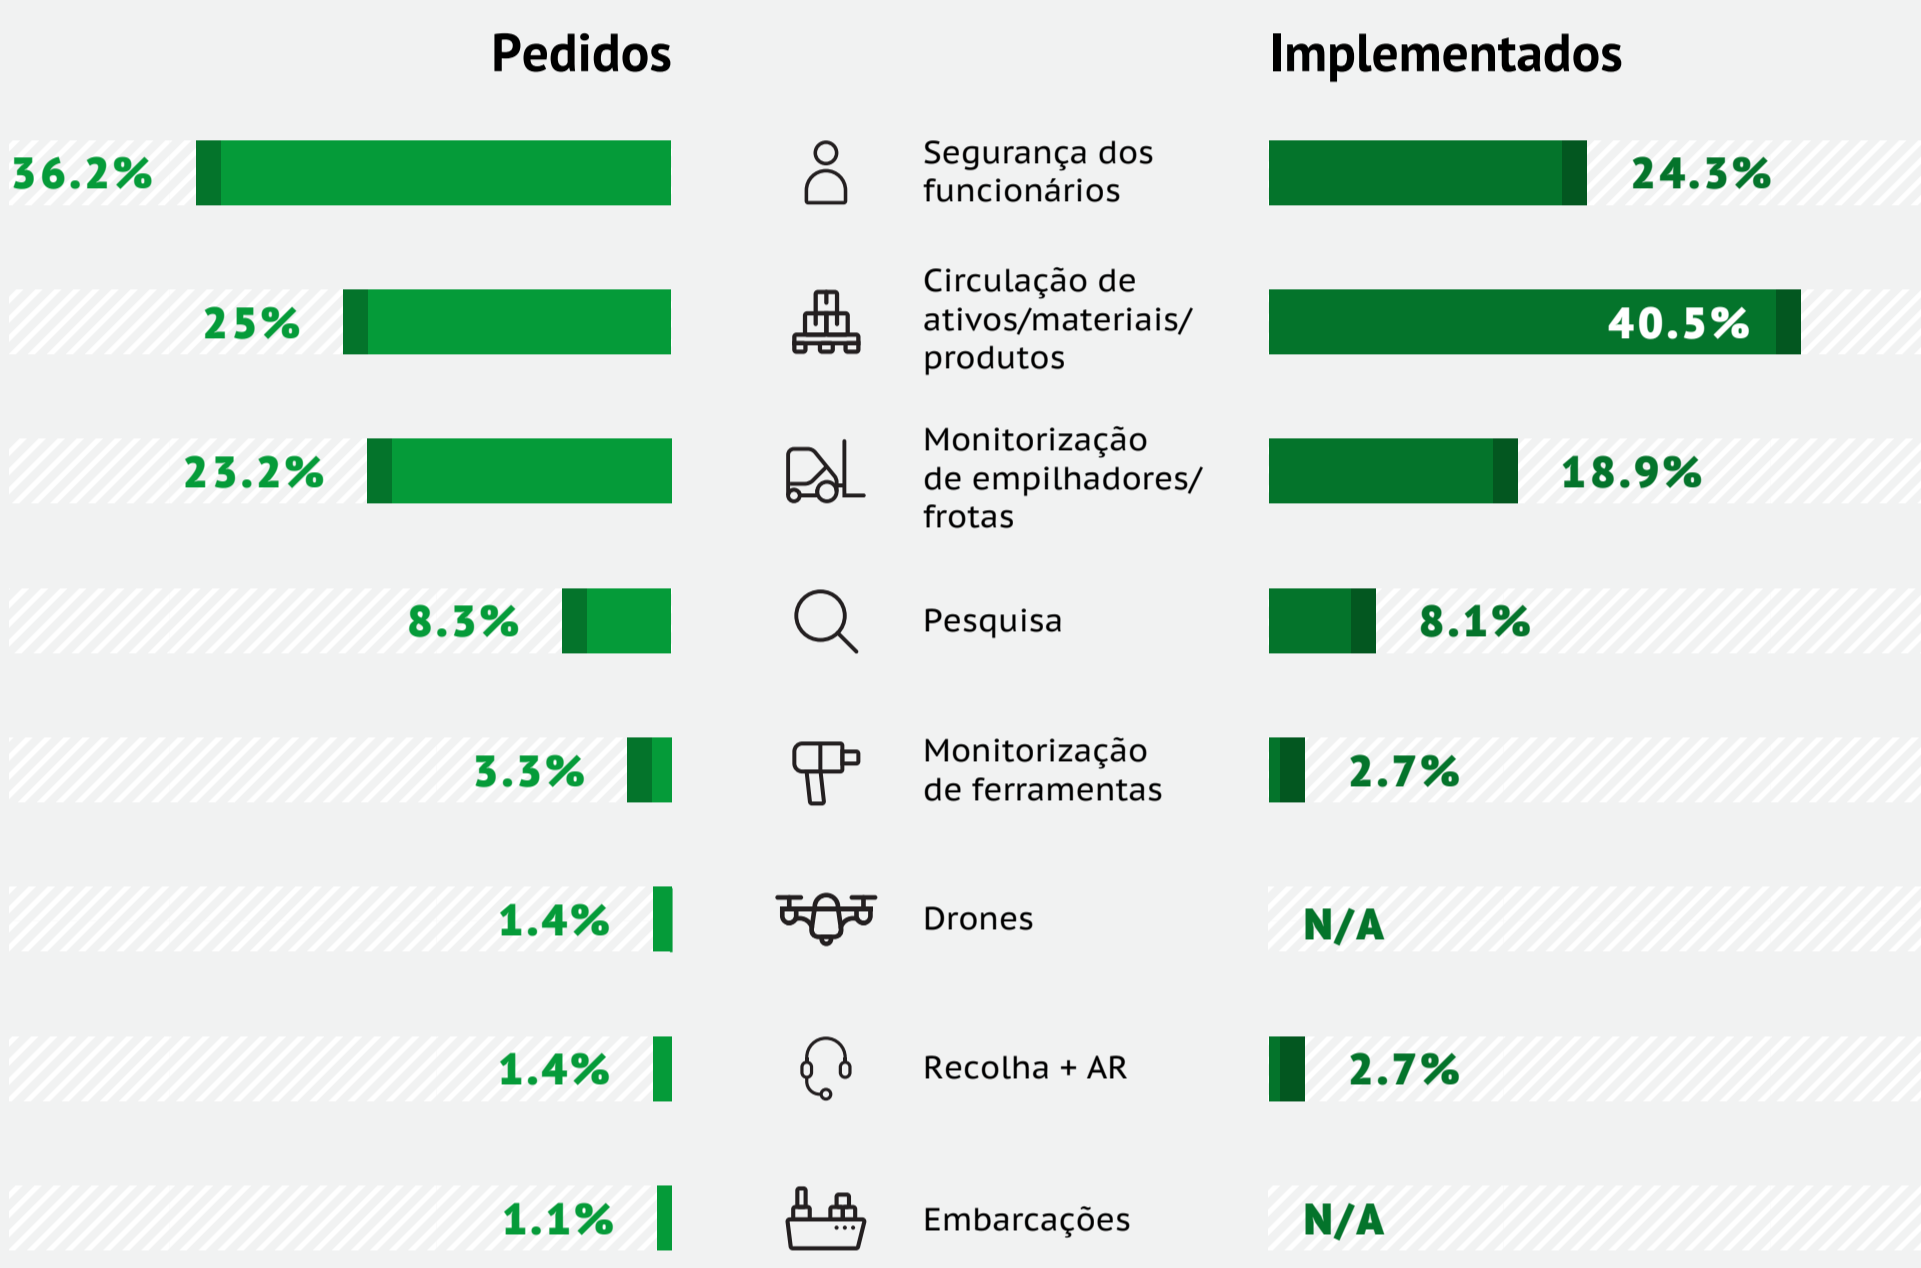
| Pedidos | | Implementados |
|---|---|---|
| 36.2% | Segurança dos funcionários | 24.3% |
| 25% | Circulação de ativos/materiais/produtos | 40.5% |
| 23.2% | Monitorização de empilhadores/frotas | 18.9% |
| 8.3% | Pesquisa | 8.1% |
| 3.3% | Monitorização de ferramentas | 2.7% |
| 1.4% | Drones | N/A |
| 1.4% | Recolha + AR | 2.7% |
| 1.1% | Embarcações | N/A |